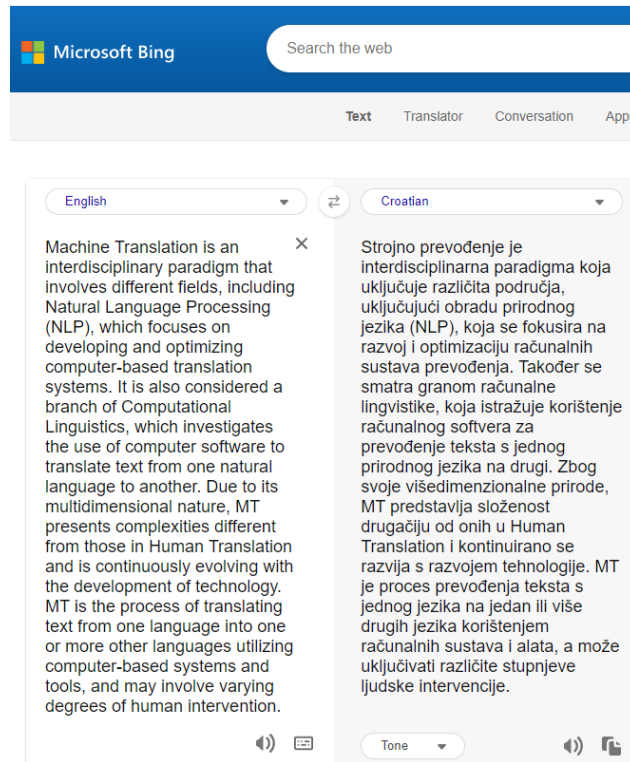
Microsoft Bing

Search the web

Text Translator Conversation App

English

Croatian

Machine Translation is an interdisciplinary paradigm that involves different fields, including Natural Language Processing (NLP), which focuses on developing and optimizing computer-based translation systems. It is also considered a branch of Computational Linguistics, which investigates the use of computer software to translate text from one natural language to another. Due to its multidimensional nature, MT presents complexities different from those in Human Translation and is continuously evolving with the development of technology. MT is the process of translating text from one language into one or more other languages utilizing computer-based systems and tools, and may involve varying degrees of human intervention.

Strojno prevođenje je interdisciplinarna paradigma koja uključuje različita područja, uključujući obradu prirodnog jezika (NLP), koja se fokusira na razvoj i optimizaciju računalnih sustava prevođenja. Također se smatra granom računalne lingvistike, koja istražuje korištenje računalnog softvera za prevođenje teksta s jednog prirodnog jezika na drugi. Zbog svoje višedimenzionalne prirode, MT predstavlja složenost drugačiju od onih u Human Translation i kontinuirano se razvija s razvojem tehnologije. MT je proces prevođenja teksta s jednog jezika na jedan ili više drugih jezika korištenjem računalnih sustava i alata, a može uključivati različite stupnjeve ljudske intervencije.

Tone